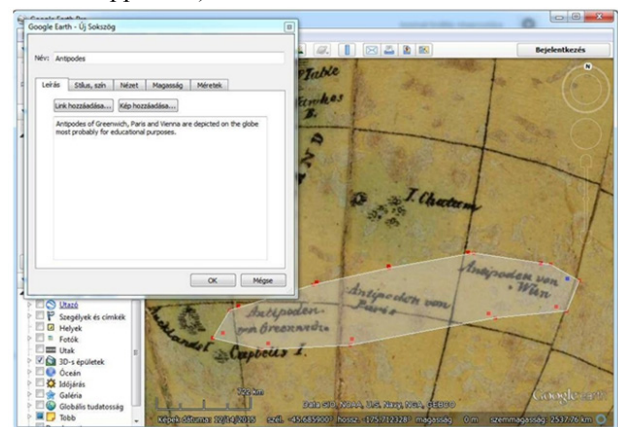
Google Earth Pro

Google Earth - Új Sokszög

Név: Antipodes

Leírás | Stílus, szín | Nézet | Magasság | Méretek

Link hozzáadása... | Kép hozzáadása...

Antipodes of Greenwich, Paris and Vienna are depicted on the globe most probably for educational purposes.

OK | Mégse

Bejelentkezés

Table

I. Chatam

Antipoden von Greenwich

Antipoden von Paris

Antipoden von Wien

Capoeus I.

Utazó

Szegélyek és címkék

Helyek

Fotók

Utak

3D-s épületek

Óceán

Időjárás

Galéria

Globális tudatosság

Több

Data SIO, NOAA, U.S. Navy, NGA, GEBCO

Google earth

Képek dátuma: 12/14/2015 szél. -45°6859001° hossz. -175°1723128° magasság 0 m szemmagasság 2537.76 km